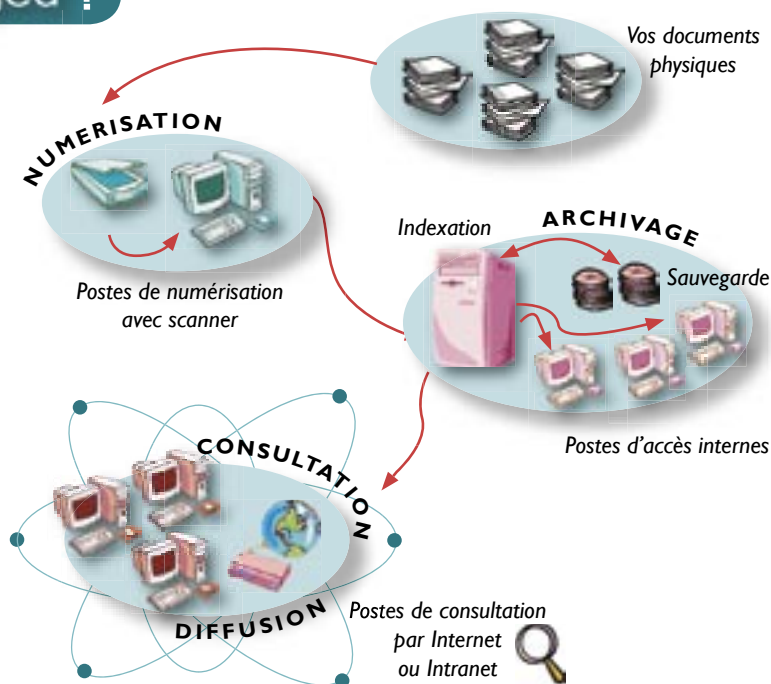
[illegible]ed ?

Vos documents physiques

NUMERISATION

Postes de numérisation avec scanner

Indexation

ARCHIVAGE

Sauvegarde

Postes d'accès internes

CONSULTATION

DIFFUSION

Postes de consultation par Internet ou Intranet